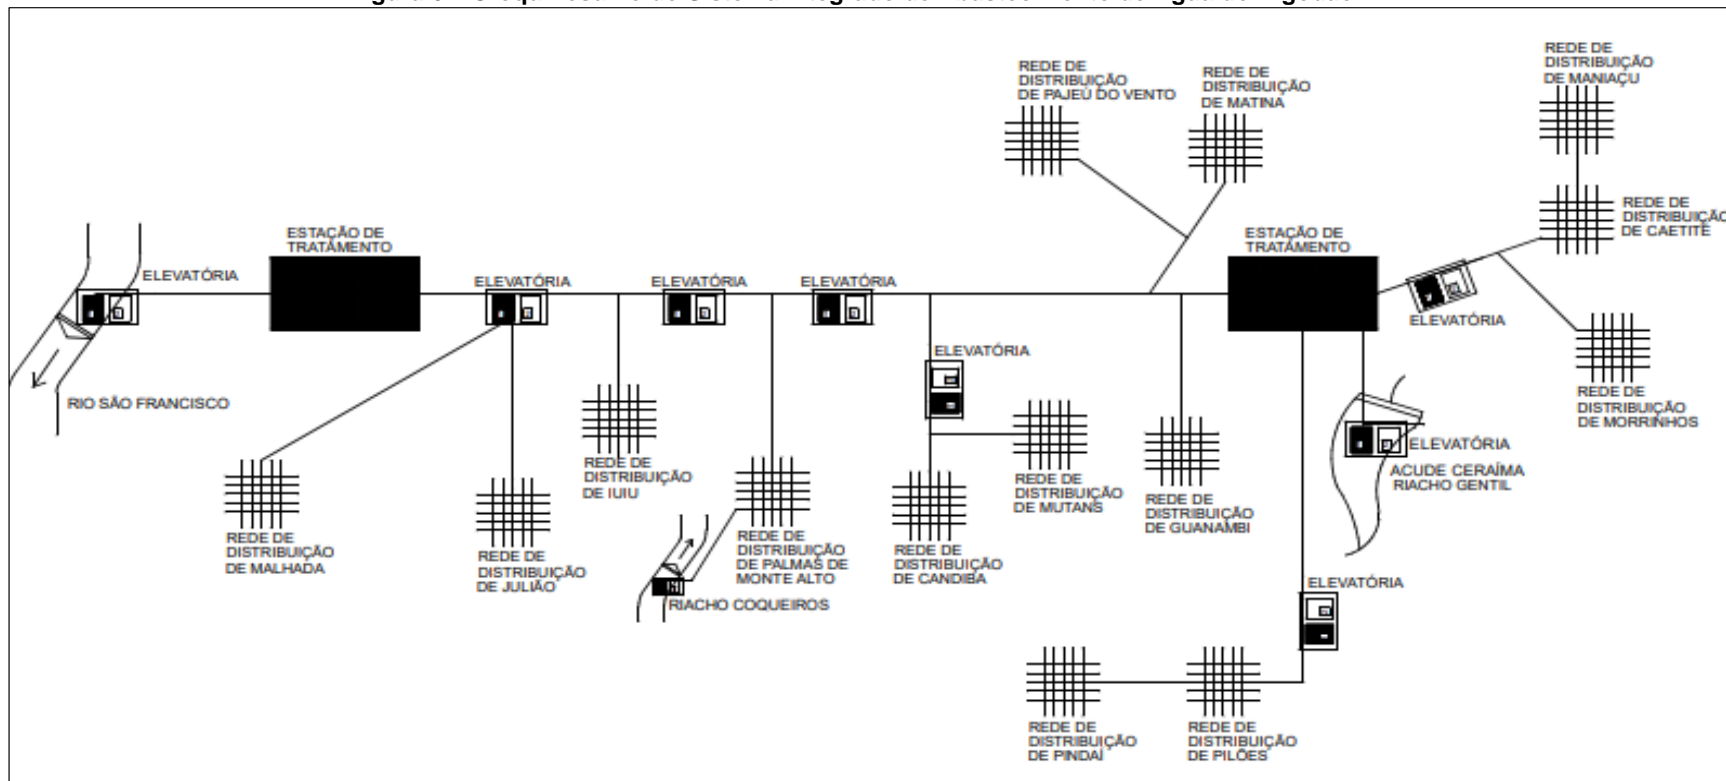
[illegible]

REDE DE DISTRIBUIÇÃO DE PAJEÚ DO VENTO

REDE DE DISTRIBUIÇÃO DE MATINA

REDE DE DISTRIBUIÇÃO DE MANIAÇU

REDE DE DISTRIBUIÇÃO DE CAETITÉ

ESTAÇÃO DE TRATAMENTO

ELEVATÓRIA

ESTAÇÃO DE TRATAMENTO

ELEVATÓRIA

ELEVATÓRIA

ELEVATÓRIA

ELEVATÓRIA

RIO SÃO FRANCISCO

ELEVATÓRIA

REDE DE DISTRIBUIÇÃO DE MORRINHOS

ELEVATÓRIA

AÇUDE CERAÍMA RIACHO GENTIL

REDE DE DISTRIBUIÇÃO DE IUIU

REDE DE DISTRIBUIÇÃO DE MUTANS

REDE DE DISTRIBUIÇÃO DE GUANAMBI

REDE DE DISTRIBUIÇÃO DE MALHADA

REDE DE DISTRIBUIÇÃO DE JULIÃO

REDE DE DISTRIBUIÇÃO DE PALMAS DE MONTE ALTO

REDE DE DISTRIBUIÇÃO DE CANDIBA

RIACHO COQUEIROS

ELEVATÓRIA

REDE DE DISTRIBUIÇÃO DE PINDAÍ

REDE DE DISTRIBUIÇÃO DE PILÕES